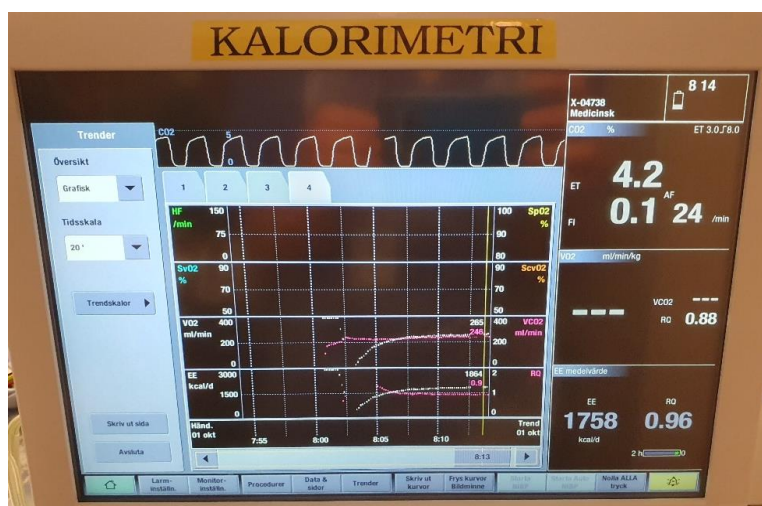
KALORIMETRI

X-04738
Medicinsk

8 14

Trender

Översikt

Grafisk

Tidsskala

20 '

Trendskalor

Skriv ut sida

Avsluta

CO2
5
0

1 2 3 4

HF
/min
150
75
0

100 SpO2 %
90
80

SvO2 %
90
70
50

90 ScvO2 %
70
50

VO2 ml/min
400
200
0

265 246
400 VCO2 ml/min
200
0

EE kcal/d
3000
1500
0

1864 0.9
2 RQ
1
0

Händ. 01 okt
7:55 8:00 8:05 8:10
Trend 01 okt
8:13

CO2 %
ET 3.0 ʃ 8.0
ET
4.2
AF
FI
0.1
24 /min

VO2 ml/min/kg

---
VCO2 ---
RQ 0.88

EE medelvärde
EE
1758
kcal/d
RQ
0.96
2 h

Larm-inställn.
Monitor-inställn.
Procedurer
Data & sidor
Trender
Skriv ut kurvor
Frys kurvor Bildminne
Starta
Starta Autostopp
Nolla ALLA tryck